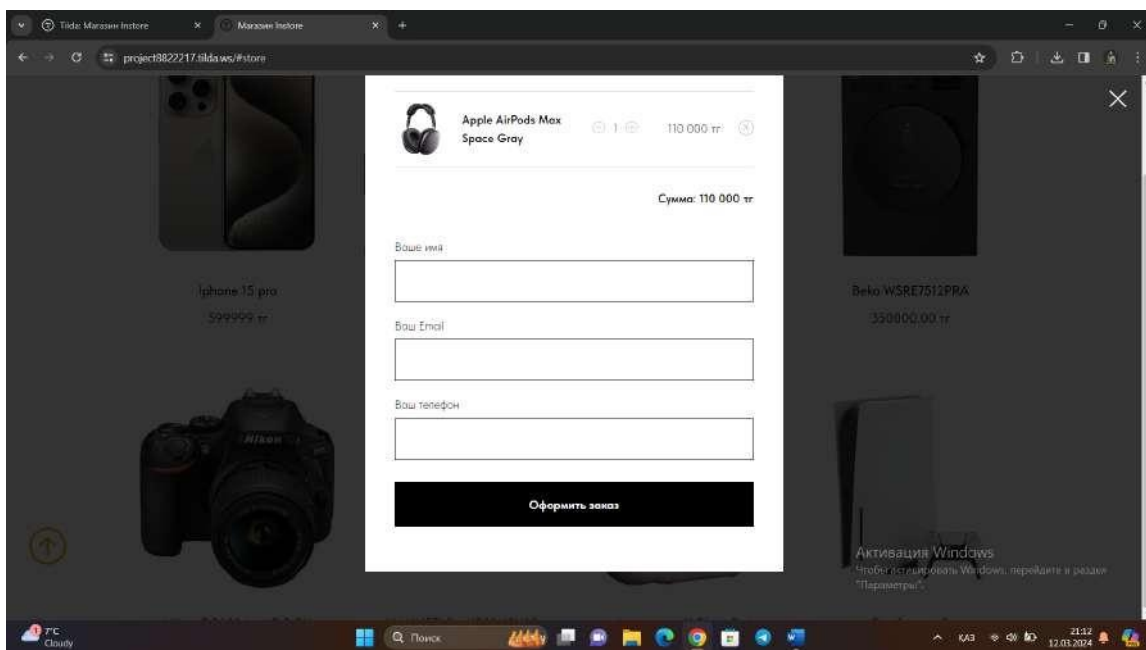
Tilda: Магазин Instore
Магазин Instore
project8822217.tilda.ws/#store

Apple AirPods Max Space Gray
1
110 000 тг

Сумма: 110 000 тг

Ваше имя

Ваш Email

Ваш телефон

Оформить заказ

Iphone 15 pro
599999 тг

Beko WSRE7512PRA
350800.00 тг

Активация Windows
Чтобы активировать Windows, перейдите в раздел "Параметры".

7°C
Cloudy
Поиск
КАЗ
21:12
12.03.2024